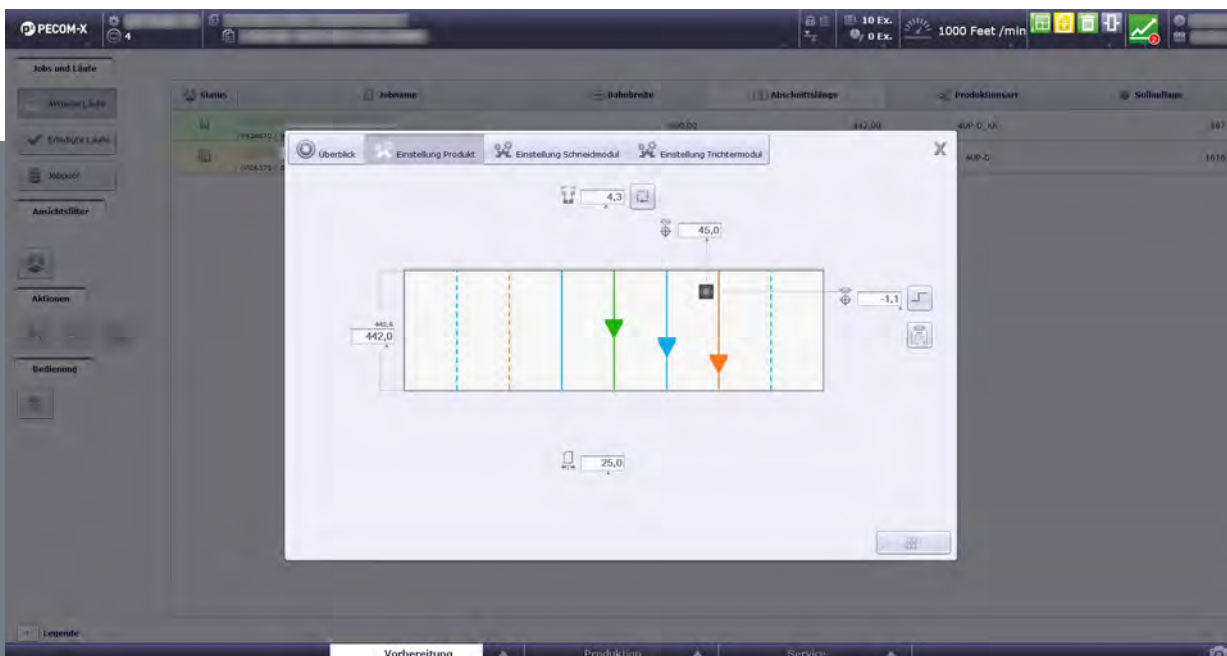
PECOM-X
4
10 Ex.
0 Ex.
1000 Feet /min
Jobs und Läufe
Aktuelle Läufe
Erledigte Läufe
Jobpool
Ansichtsfilter
Aktionen
Bedienung
Status
Jobname
Bahnbreite
Abschnittslänge
Produktionsart
Sollauflage
442,00
4VP-C_XX
4VP-C
Überblick
Einstellung Produkt
Einstellung Schneidmodul
Einstellung Trichtermodul
X
4,3
45,0
-1,1
442,6
442,0
25,0
Legende
Vorbereitung
Produktion
Service